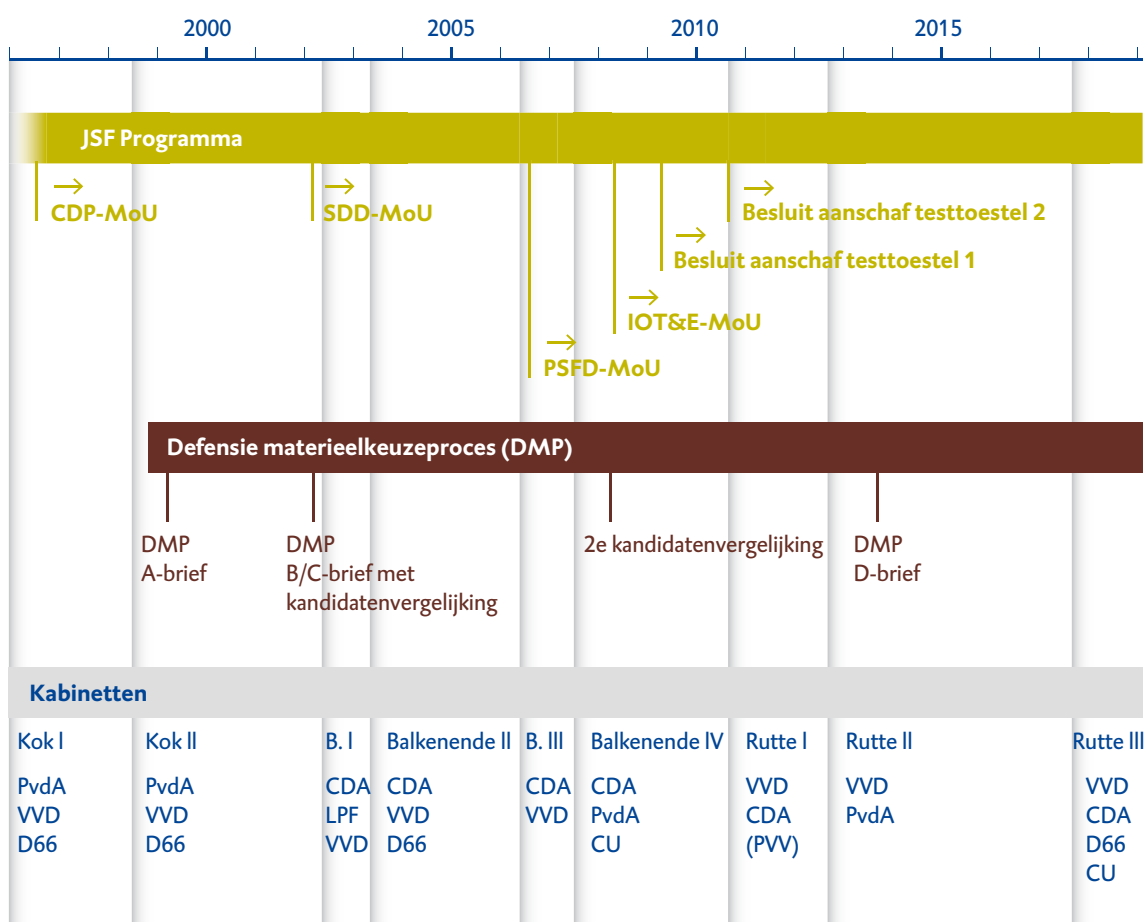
2000
2005
2010
2015

JSF Programma

CDP-MoU
SDD-MoU
Besluit aanschaf testtoestel 2
Besluit aanschaf testtoestel 1
IOT&E-MoU
PSFD-MoU

Defensie materieelkeuzeproces (DMP)

DMP A-brief
DMP B/C-brief met kandidatenvergelijking
2e kandidatenvergelijking
DMP D-brief

Kabinetten

| Kok I | Kok II | B. I | Balkenende II | B. III | Balkenende IV | Rutte I | Rutte II | Rutte III |
|---|---|---|---|---|---|---|---|---|
| PvdA | PvdA | CDA | CDA | CDA | CDA | VVD | VVD | VVD |
| VVD | VVD | LPF | VVD | VVD | PvdA | CDA | PvdA | CDA |
| D66 | D66 | VVD | D66 | | CU | (PVV) | | D66 |
| | | | | | | | | CU |